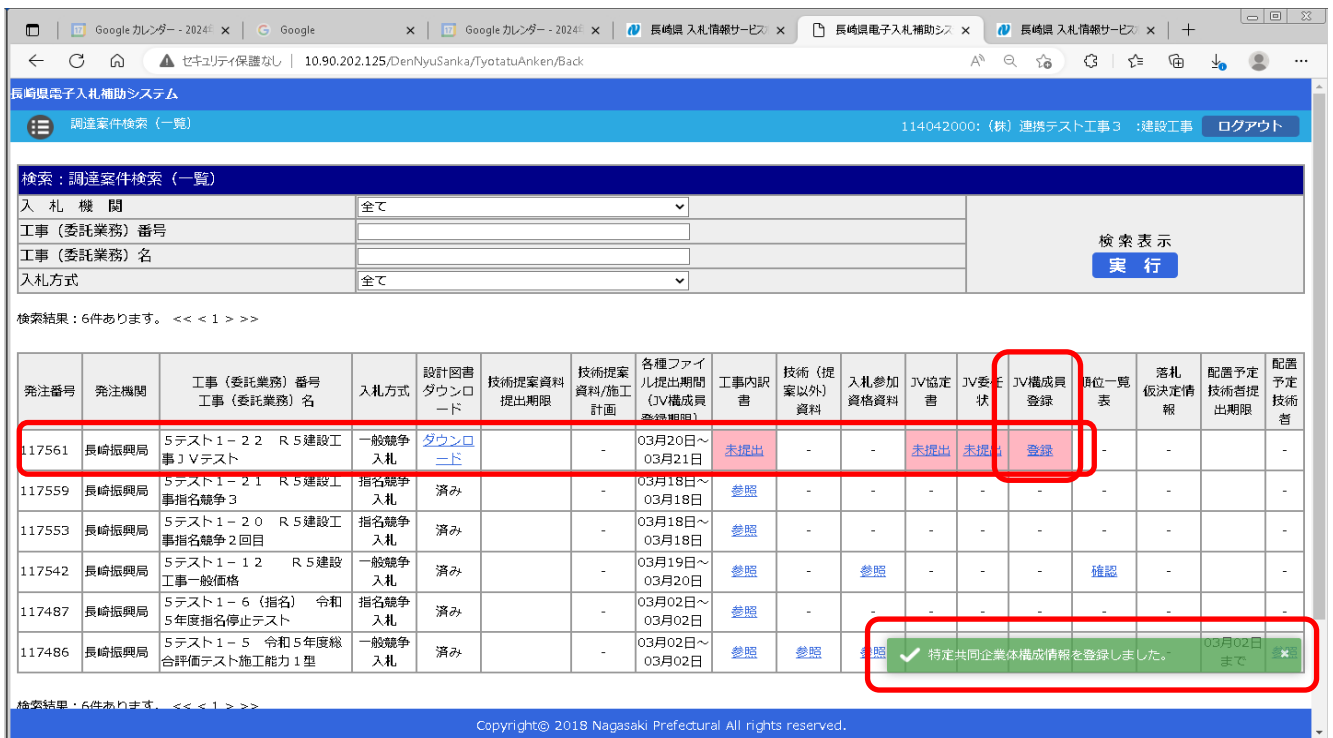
Google カレンダー - 2024年 × | Google × | Google カレンダー - 2024年 × | 長崎県 入札情報サービス × | 長崎県電子入札補助システ × | 長崎県 入札情報サービス × | +

セキュリティ保護なし | 10.90.202.125/DenNyuSanka/TyotatuAnken/Back

長崎県電子入札補助システム

調達案件検索（一覧）

114042000:（株）連携テスト工事３ :建設工事 ログアウト

検索：調達案件検索（一覧）

| 入札機関 | 全て |
|---|---|
| 工事（委託業務）番号 | |
| 工事（委託業務）名 | |
| 入札方式 | 全て |

検索表示
実行

検索結果：6件あります。 << < 1 > >>

| 発注番号 | 発注機関 | 工事（委託業務）番号 工事（委託業務）名 | 入札方式 | 設計図書ダウンロード | 技術提案資料提出期限 | 技術提案資料/施工計画 | 各種ファイル提出期間（JV構成員登録期間） | 工事内訳書 | 技術（提案以外）資料 | 入札参加資格資料 | JV協定書 | JV委任状 | JV構成員登録 | 順位一覧表 | 落札仮決定情報 | 配置予定技術者提出期限 | 配置予定技術者 |
|---|---|---|---|---|---|---|---|---|---|---|---|---|---|---|---|---|---|
| 117561 | 長崎振興局 | ５テスト１－２２ R５建設工事ＪＶテスト | 一般競争入札 | ダウンロード | | - | 03月20日～03月21日 | 未提出 | - | - | 未提出 | 未提出 | 登録 | - | - | | - |
| 117559 | 長崎振興局 | ５テスト１－２１ R５建設工事指名競争３ | 指名競争入札 | 済み | | - | 03月18日～03月18日 | 参照 | - | - | - | - | - | - | - | | - |
| 117553 | 長崎振興局 | ５テスト１－２０ R５建設工事指名競争２回目 | 指名競争入札 | 済み | | - | 03月18日～03月18日 | 参照 | - | - | - | - | - | - | - | | - |
| 117542 | 長崎振興局 | ５テスト１－１２ R５建設工事一般価格 | 一般競争入札 | 済み | | - | 03月19日～03月20日 | 参照 | - | 参照 | - | - | - | 確認 | - | | - |
| 117487 | 長崎振興局 | ５テスト１－６（指名） 令和５年度指名停止テスト | 指名競争入札 | 済み | | - | 03月02日～03月02日 | 参照 | - | | | | | | | | - |
| 117486 | 長崎振興局 | ５テスト１－５ 令和５年度総合評価テスト施工能力１型 | 一般競争入札 | 済み | | - | 03月02日～03月02日 | 参照 | 参照 | 参照 | | | | | | 03月02日まで | 参照 |

特定共同企業体構成情報を登録しました。

検索結果：6件あります。 << < 1 > >>

Copyright© 2018 Nagasaki Prefectural All rights reserved.